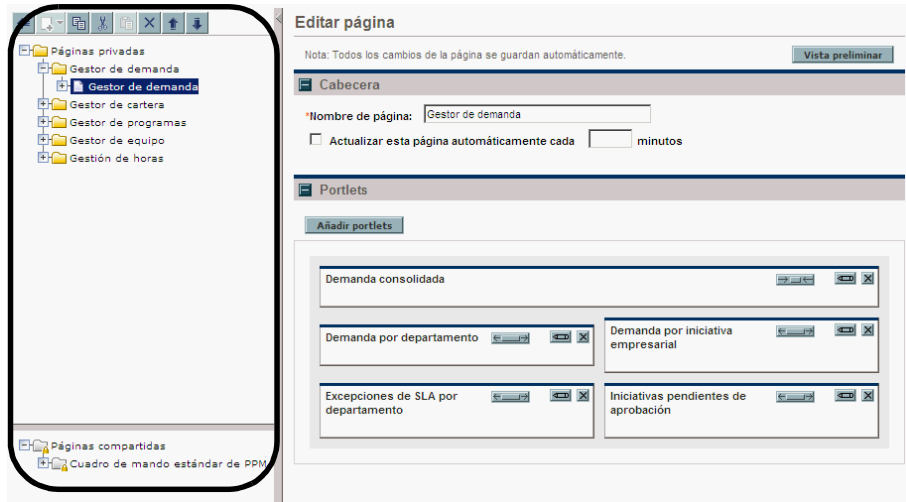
Páginas privadas
Gestor de demanda
Gestor de demanda
Gestor de cartera
Gestor de programas
Gestor de equipo
Gestión de horas

Páginas compartidas
Cuadro de mando estándar de PPM

Editar página

Nota: Todos los cambios de la página se guardan automáticamente.

Vista preliminar

Cabecera

*Nombre de página: Gestor de demanda

Actualizar esta página automáticamente cada minutos

Portlets

Añadir portlets

Demanda consolidada

Demanda por departamento

Demanda por iniciativa empresarial

Excepciones de SLA por departamento

Iniciativas pendientes de aprobación